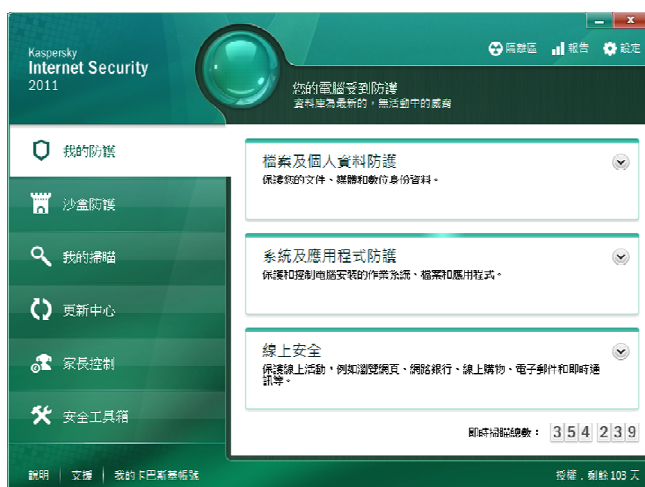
Kaspersky
Internet Security
2011

隔離區 報告 設定

您的電腦受到防護
資料庫是最新的，無活動中的威脅

我的防護

沙盒防護

我的掃瞄

更新中心

家長控制

安全工具箱

檔案及個人資料防護
保護您的文件、媒體和數位身份資料。

系統及應用程式防護
保護和控制電腦安裝的作業系統、檔案和應用程式。

線上安全
保護線上活動，例如瀏覽網頁、網路銀行、線上購物、電子郵件和即時通訊等。

即時掃瞄總數： 354239

說明 | 支援 | 我的卡巴斯基帳號

授權：剩餘 108 天